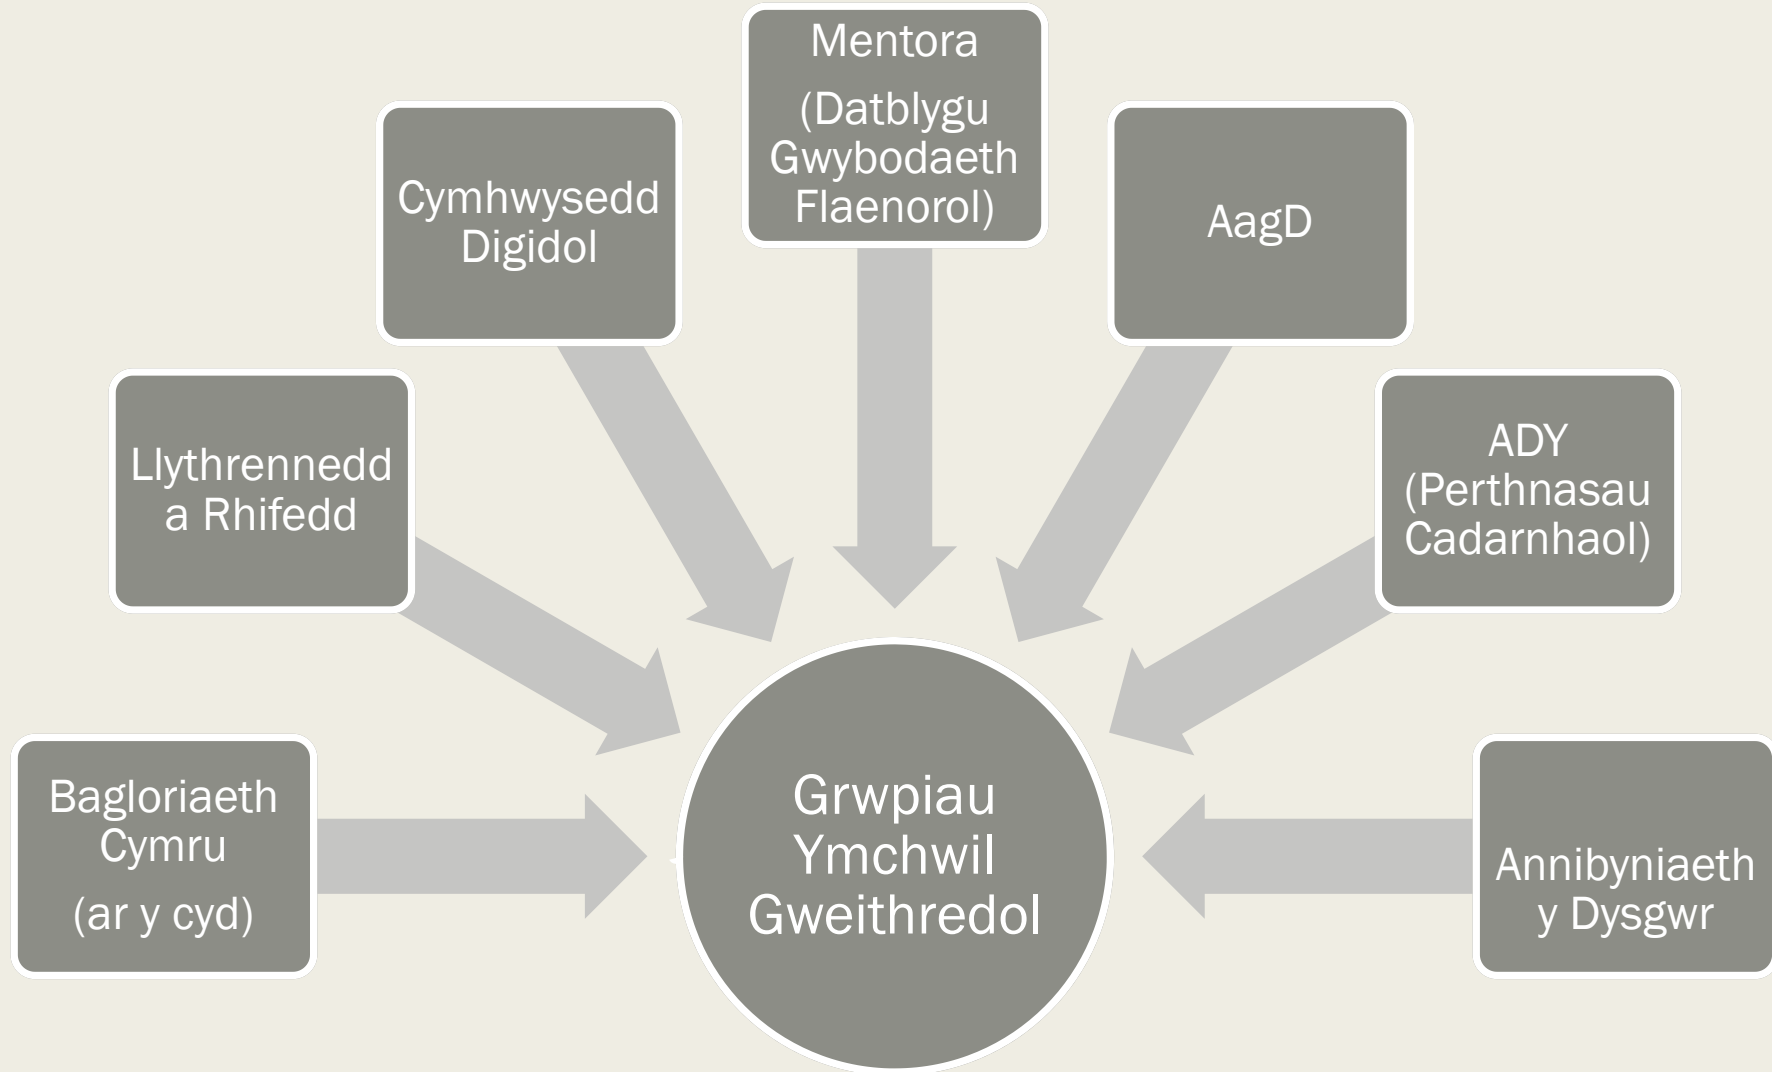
Mentora

(Datblygu Gwybodaeth Flaenorol)

Cymhwysedd Digidol

AagD

Llythrennedd a Rhifedd

ADY (Perthnasau Cadarnhaol)

Bagloriaeth Cymru

(ar y cyd)

Grwpiau Ymchwil Gweithredol

Annibyniaeth y Dysgwr